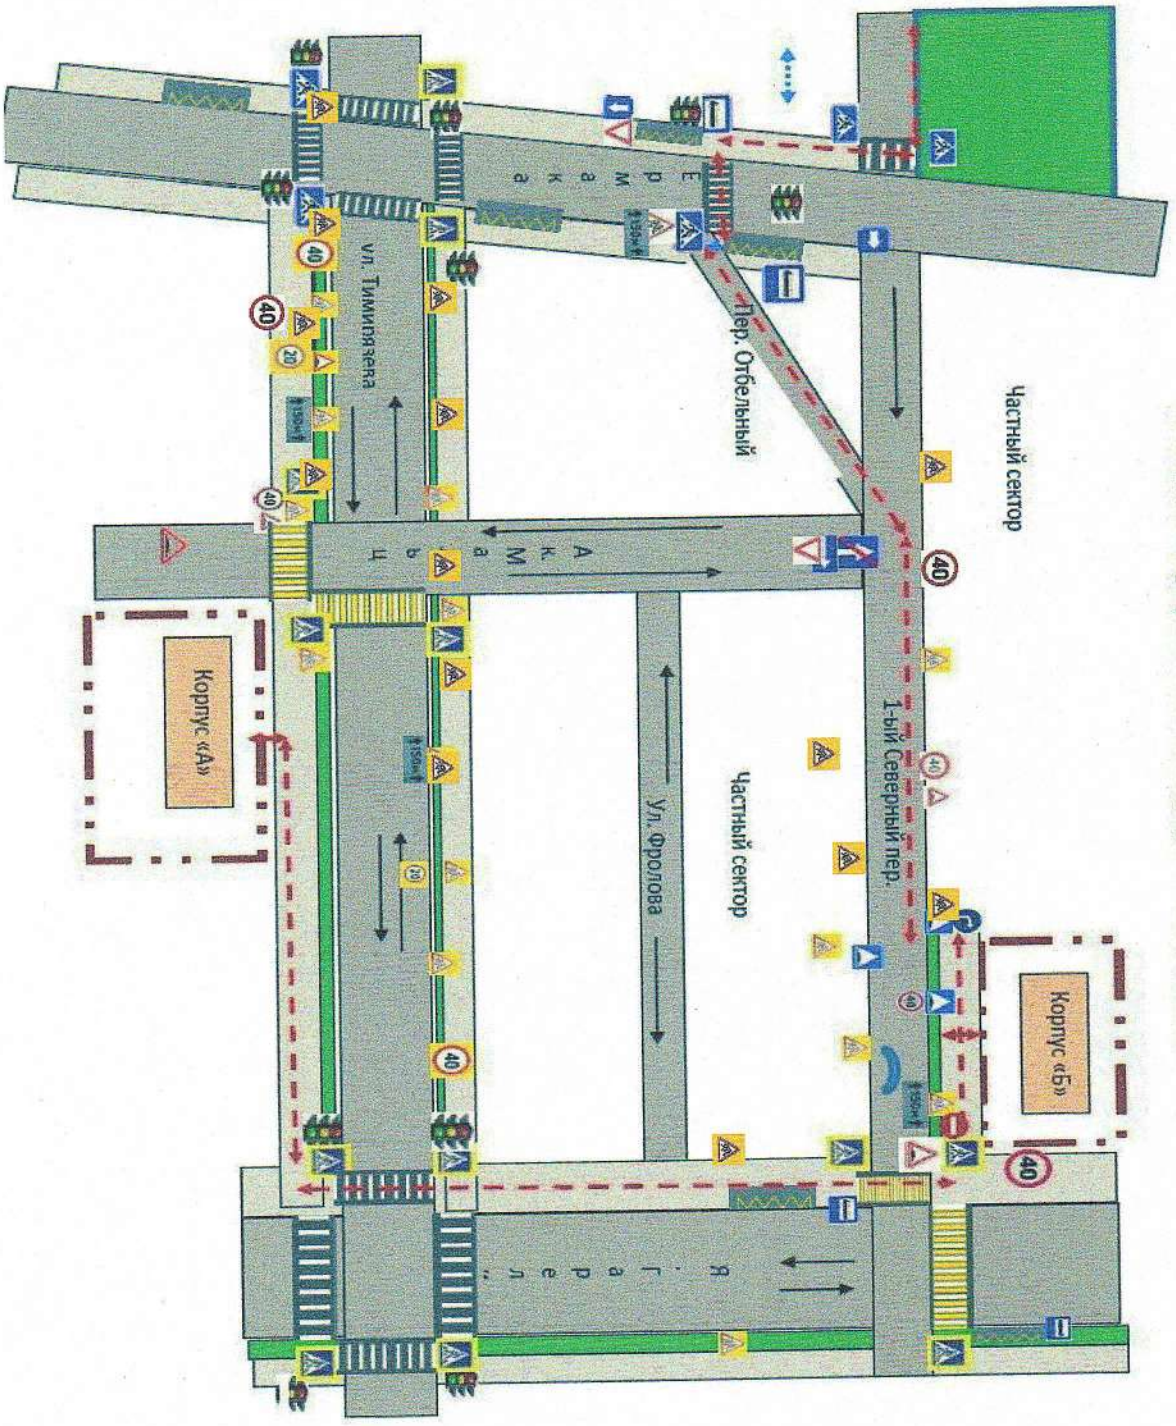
Частный сектор

Пер. Отбельный

Ермака

ул. Тимирязева

40

40

20

40

Мамыкы

40

1-ый Северный пер.

Частный сектор

Ул. Фролова

20

40

Корпус «А»

Корпус «Б»

40

40

Ярослав

150м

150м

150м

150м